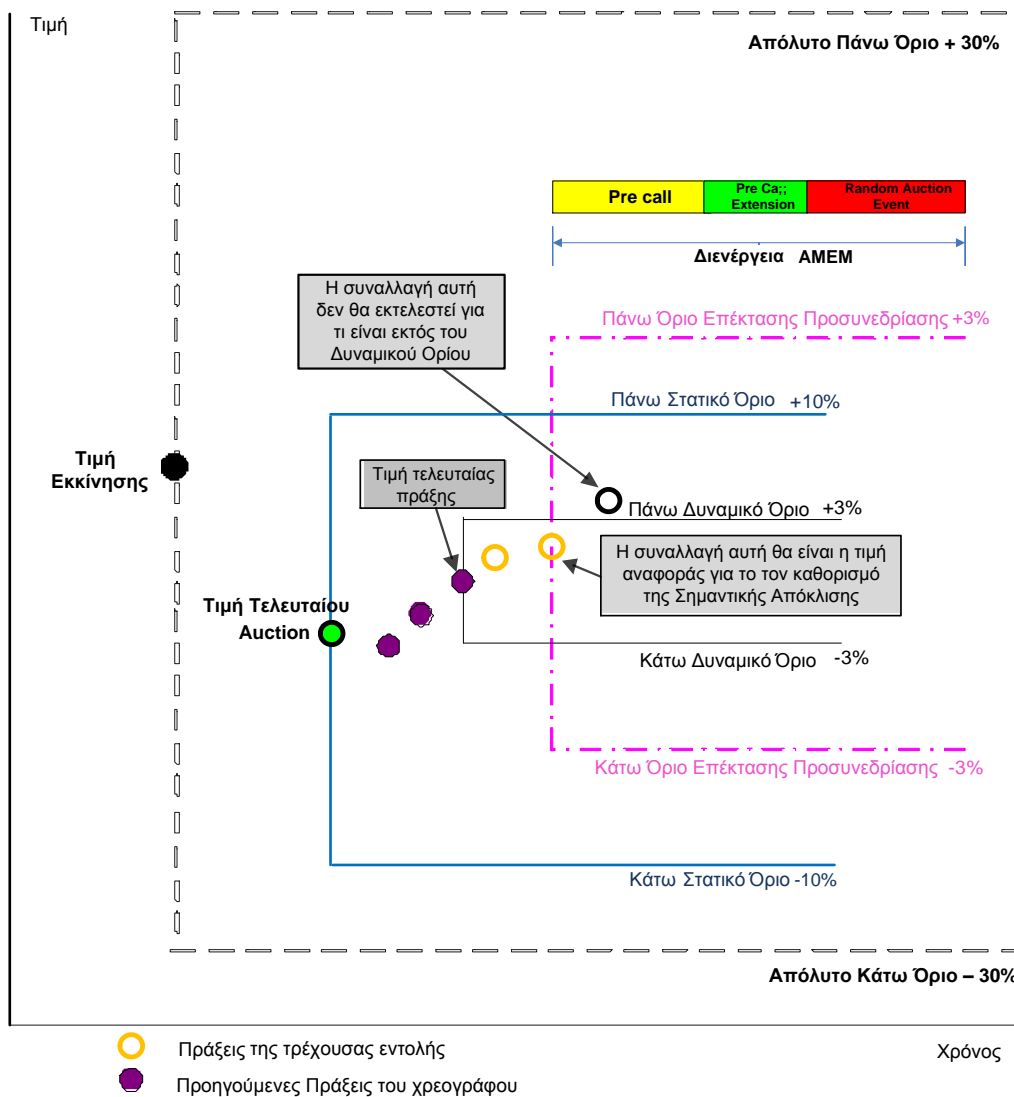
Τιμή

Απόλυτο Πάνω Όριο + 30%

Pre call

Pre Ca;; Extension

Random Auction Event

Διενέργεια AMEM

Η συναλλαγή αυτή δεν θα εκτελεστεί για τι είναι εκτός του Δυναμικού Ορίου

Πάνω Όριο Επέκτασης Προσυνεδρίασης +3%

Πάνω Στατικό Όριο +10%

Τιμή Εκκίνησης

Τιμή τελευταίας πράξης

Πάνω Δυναμικό Όριο +3%

Η συναλλαγή αυτή θα είναι η τιμή αναφοράς για το τον καθορισμό της Σημαντικής Απόκλισης

Τιμή Τελευταίου Auction

Κάτω Δυναμικό Όριο -3%

Κάτω Όριο Επέκτασης Προσυνεδρίασης -3%

Κάτω Στατικό Όριο -10%

Απόλυτο Κάτω Όριο – 30%

Πράξεις της τρέχουσας εντολής

Χρόνος

Προηγούμενες Πράξεις του χρεογράφου